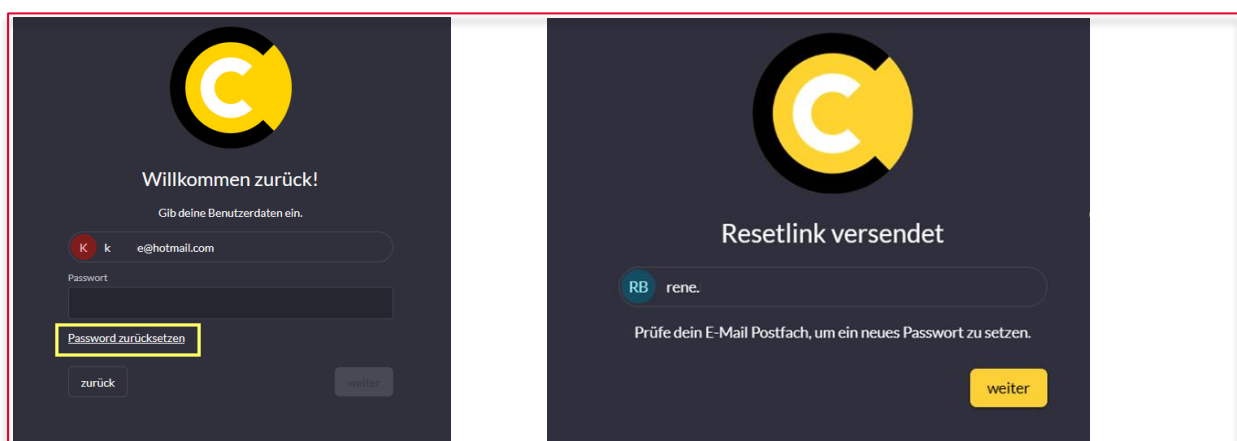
Willkommen zurück!

Gib deine Benutzerdaten ein.

K k e@hotmail.com

Passwort

Password zurücksetzen

zurück

weiter

Resetlink versendet

RB rene.

Prüfe dein E-Mail Postfach, um ein neues Passwort zu setzen.

weiter